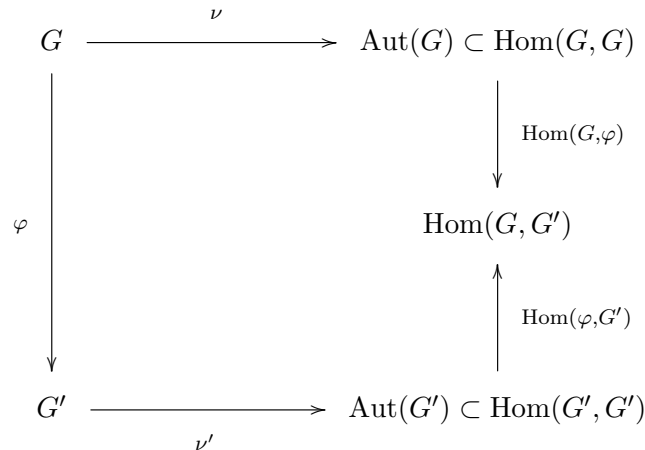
$G$ $\xrightarrow{\nu}$ $\mathrm{Aut}(G) \subset \mathrm{Hom}(G, G)$

$\mathrm{Hom}(G,\varphi)$

$\varphi$

$\mathrm{Hom}(G, G')$

$\mathrm{Hom}(\varphi,G')$

$G'$ $\xrightarrow[\nu']{}$ $\mathrm{Aut}(G') \subset \mathrm{Hom}(G', G')$